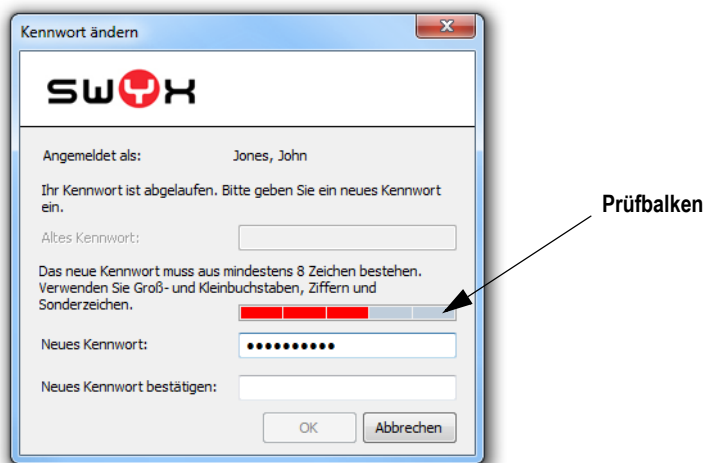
Kennwort ändern

SWYX

Angemeldet als: Jones, John

Ihr Kennwort ist abgelaufen. Bitte geben Sie ein neues Kennwort ein.

Altes Kennwort:

Das neue Kennwort muss aus mindestens 8 Zeichen bestehen. Verwenden Sie Groß- und Kleinbuchstaben, Ziffern und Sonderzeichen.

Neues Kennwort: ●●●●●●●●●●●

Neues Kennwort bestätigen:

OK Abbrechen

Prüfbalken